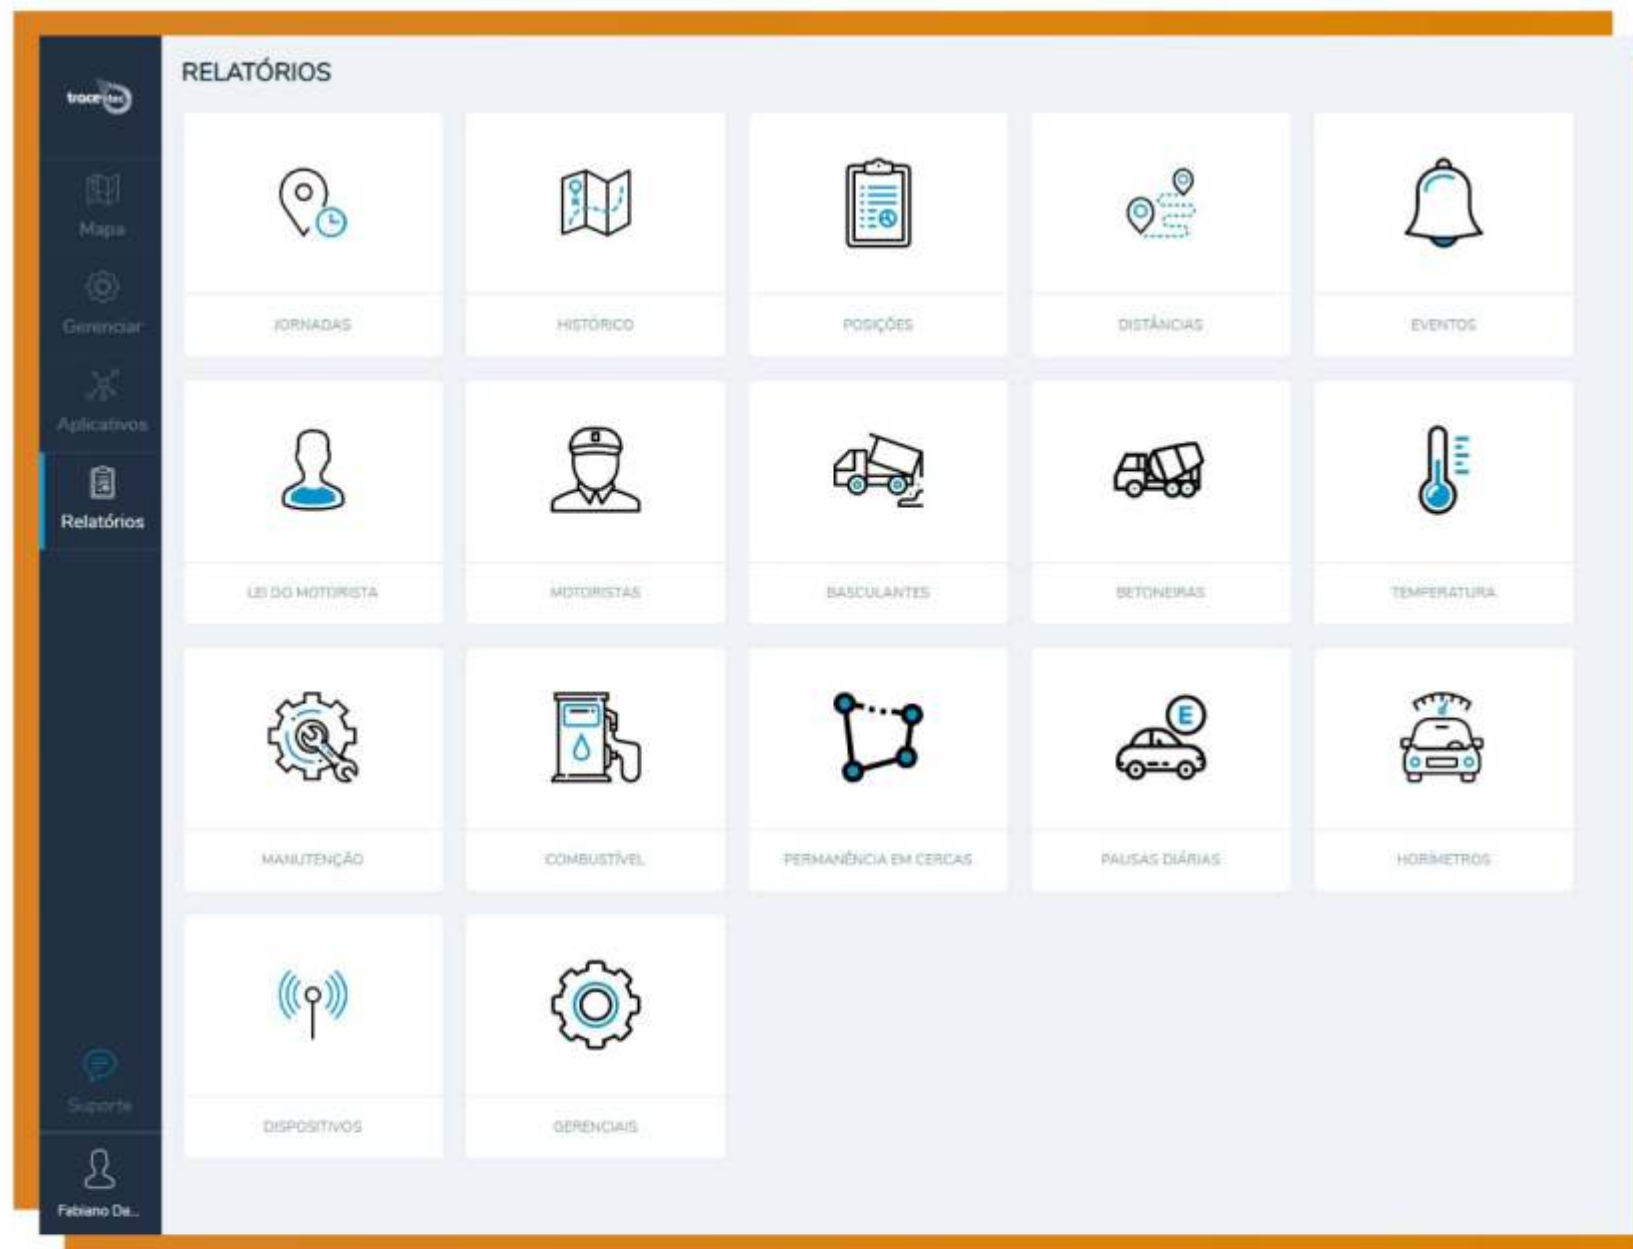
tracetec

Mapa

Gerenciar

Aplicativos

Relatórios

Suporte

Fabiano De...

RELATÓRIOS

JORNADAS

HISTÓRICO

POSIÇÕES

DISTÂNCIAS

EVENTOS

LEI DO MOTORISTA

MOTORISTAS

BASCULANTES

BETONEIRAS

TEMPERATURA

MANUTENÇÃO

COMBUSTÍVEL

PERMANÊNCIA EM CERCAS

E

PAUSAS DIÁRIAS

HORÍMETROS

DISPOSITIVOS

GERENCIAIS